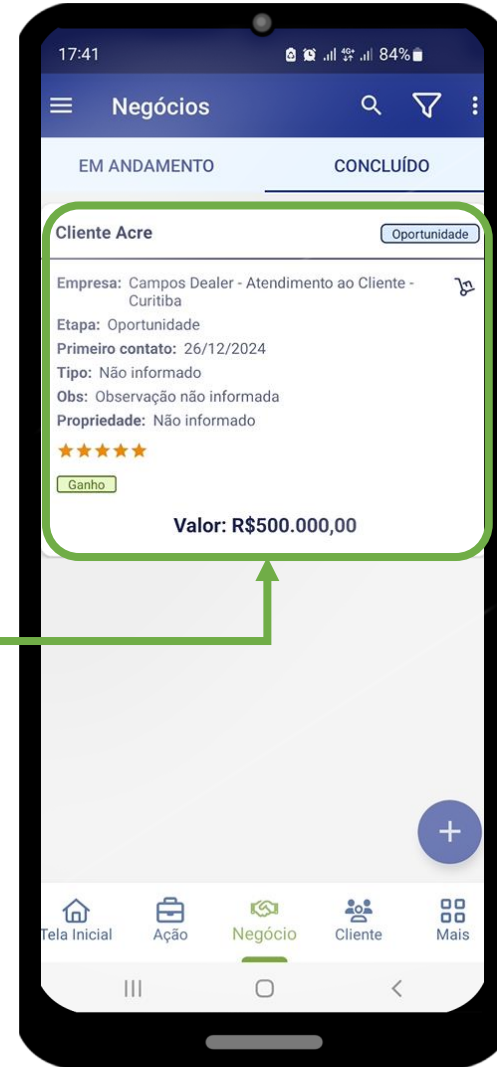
17:41 84%

Negócios

EM ANDAMENTO

CONCLUÍDO

Cliente Acre

Oportunidade

Empresa: Campos Dealer - Atendimento ao Cliente - Curitiba

Etapa: Oportunidade

Primeiro contato: 26/12/2024

Tipo: Não informado

Obs: Observação não informada

Propriedade: Não informado

Ganho

Valor: R$500.000,00

+

Tela Inicial

Ação

Negócio

Cliente

Mais